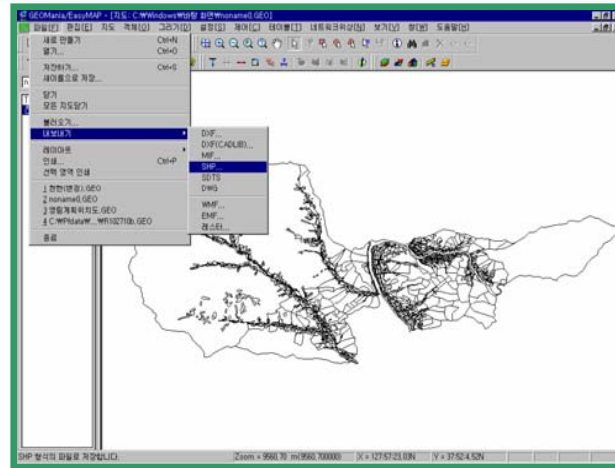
GEOMania/EasyMAP - [지도: C:\Windows\바탕 화면\noname0.GEO]

파일(F) 편집(E) 지도 객체(O) 그리기(D) 설정(S) 제어(C) 테이블(T) 네트워크해석(N) 보기(V) 창(W) 도움말(H)

새로 만들기 Ctrl+N
열기... Ctrl+O
저장하기... Ctrl+S
새이름으로 저장...
닫기
모든 지도닫기
불러오기...
내보내기
레이아웃
인쇄... Ctrl+P
선택 영역 인쇄
1 천안(분당).GEO
2 noname0.GEO
3 생활계획지도.GEO
4 C:\...\data\...\R10271(b).GEO
종료

DXF...
DXF(CADLIB)...
MIF...
SHP
SDTS
DWG
WMF...
EMF...
래스터...

SHP 형식의 파일로 저장합니다.
Zoom = 9560.70 m(9560.700000)
X = 127:57:23.03N
Y = 37:52:4.52N